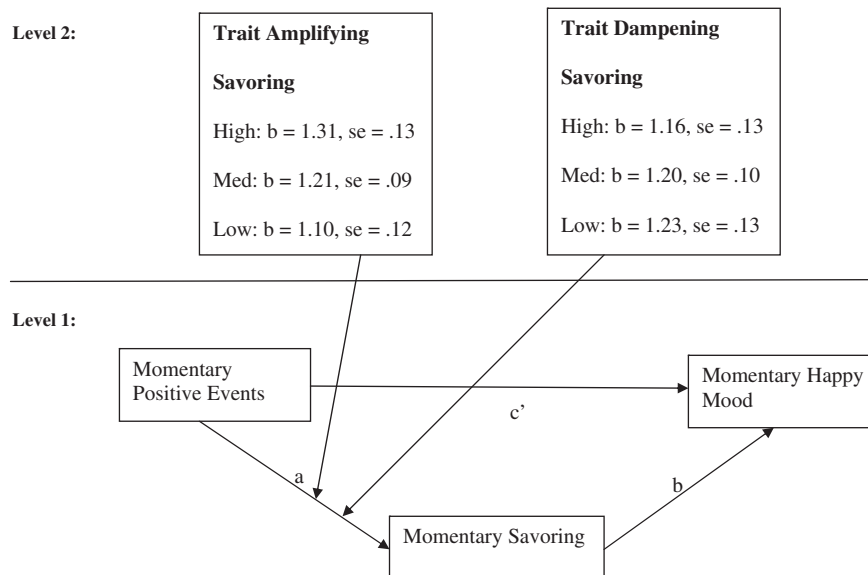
Level 2:

Trait Amplifying Savoring

High: b = 1.31, se = .13

Med: b = 1.21, se = .09

Low: b = 1.10, se = .12

Trait Dampening Savoring

High: b = 1.16, se = .13

Med: b = 1.20, se = .10

Low: b = 1.23, se = .13

Level 1:

Momentary Positive Events

Momentary Happy Mood

c'

a

b

Momentary Savoring